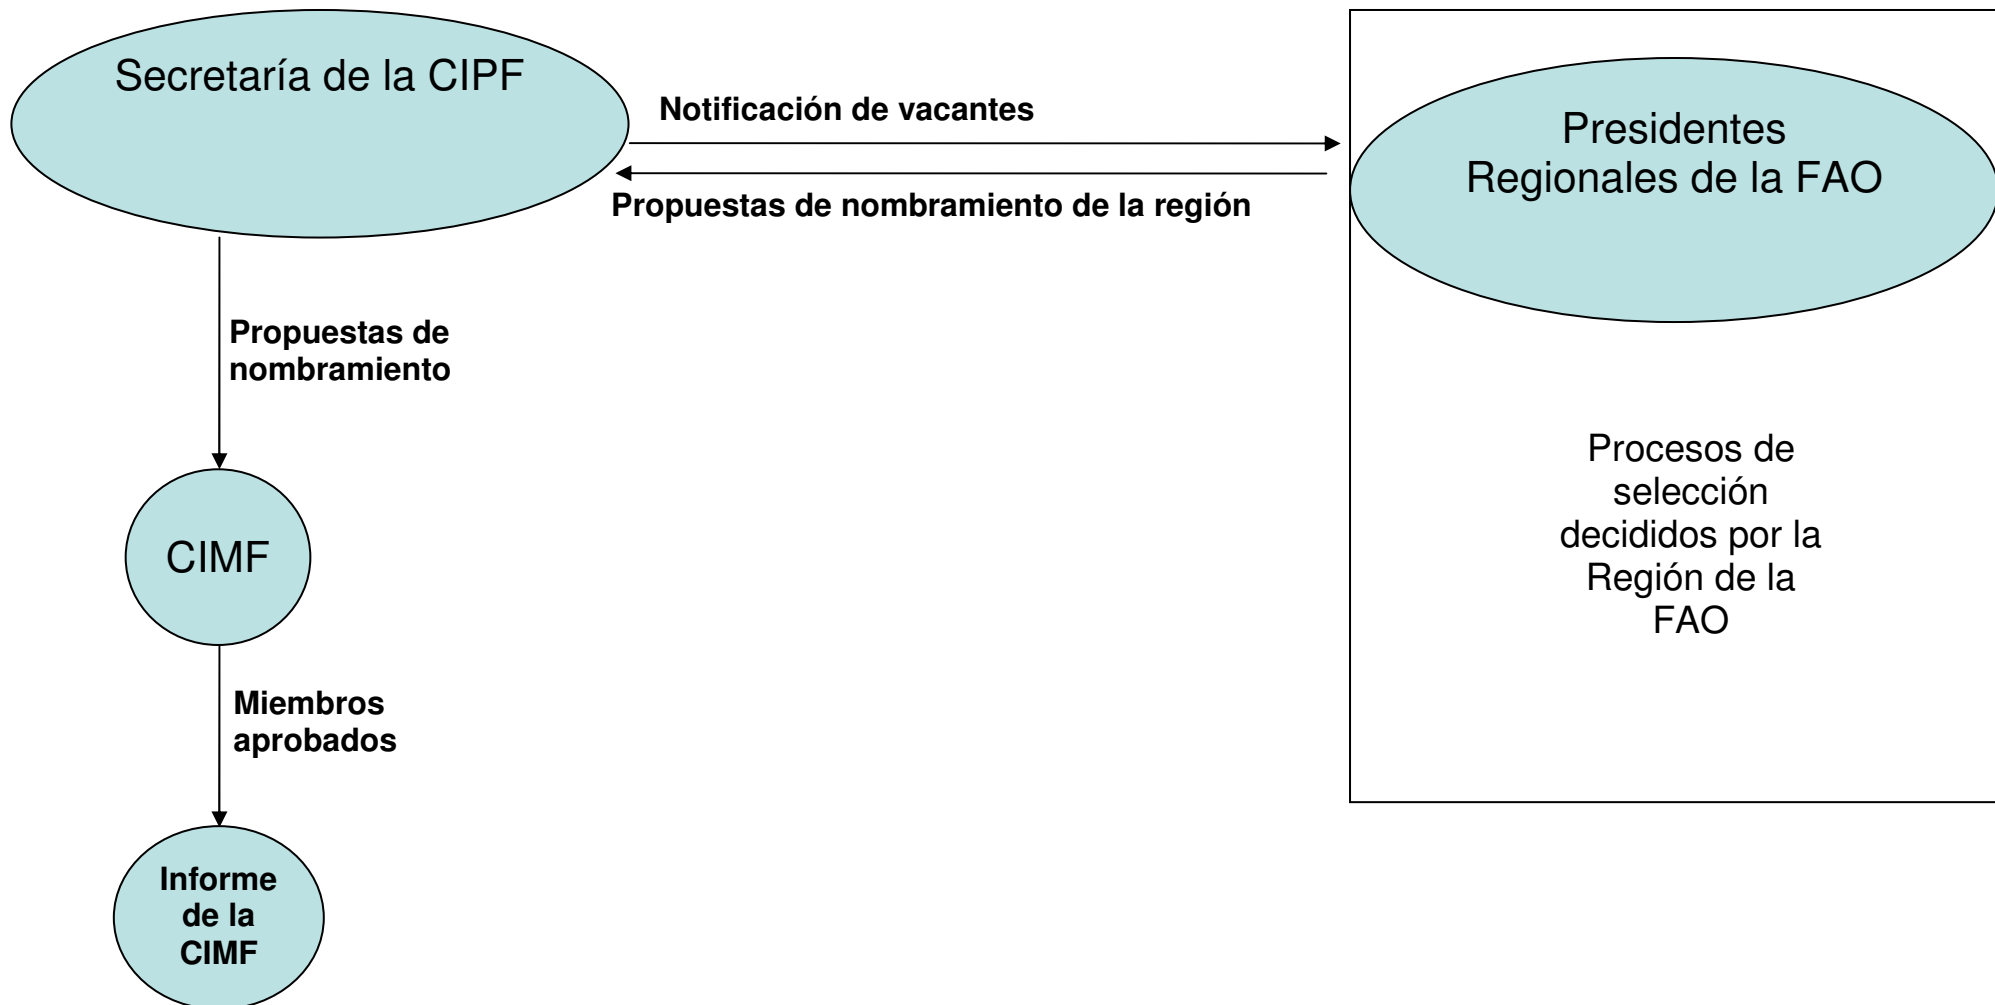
Secretaría de la CIPF

Notificación de vacantes

Propuestas de nombramiento de la región

Presidentes Regionales de la FAO

Procesos de selección decididos por la Región de la FAO

Propuestas de nombramiento

CIMF

Miembros aprobados

Informe de la CIMF